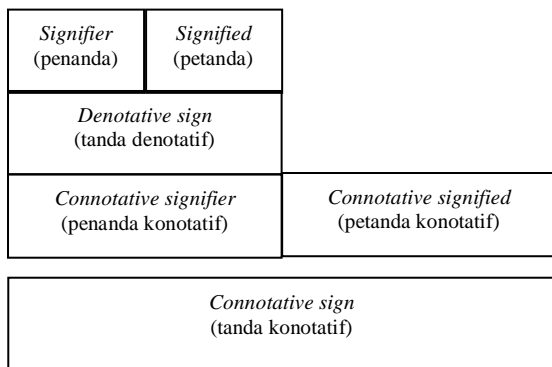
| Signifier (penanda) | Signified (petanda) | |
|---|---|---|
| Denotative sign (tanda denotatif) | | |
| Connotative signifier (penanda konotatif) | | Connotative signified (petanda konotatif) |
| Connotative sign (tanda konotatif) | | |